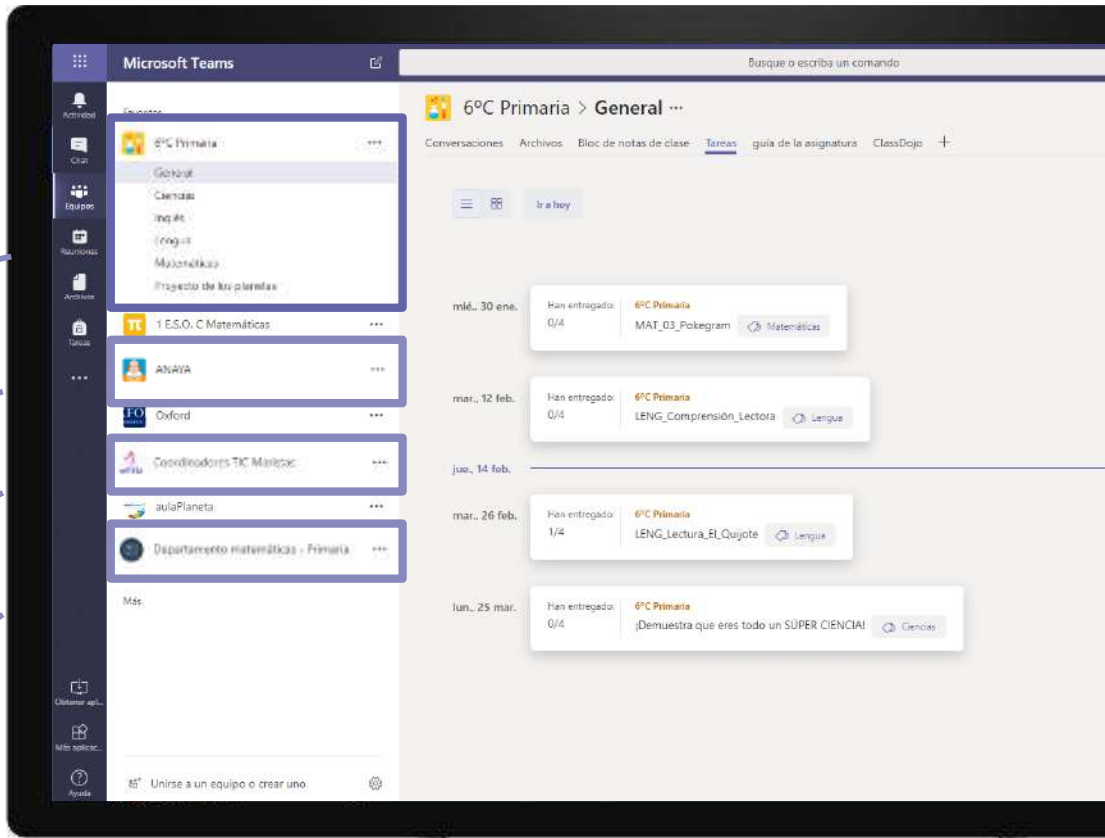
Microsoft Teams

Busque o escriba un comando

Actividad
Chat
Equipos
Reuniones
Archivos
Tareas
...
Obtener apl...
Más aplicac...
Ayuda

Favoritos

6ºC Primaria ...
General
Ciencias
Inglés
Lengua
Matemáticas
Proyecto de los planetas

1 E.S.O. C Matemáticas ...
ANAYA ...
Oxford ...
Coordinadores TIC Maristas ...
aulaPlaneta ...
Departamento matemáticas - Primaria ...

Más

Unirse a un equipo o crear uno

6ºC Primaria > General ...

Conversaciones Archivos Bloc de notas de clase Tareas guía de la asignatura ClassDojo +

Ir a hoy

mié., 30 ene.
Han entregado: 0/4
6ºC Primaria
MAT_03_Pokegram
Matemáticas

mar., 12 feb.
Han entregado: 0/4
6ºC Primaria
LENG_Comprensión_Lectora
Lengua

jue., 14 feb.

mar., 26 feb.
Han entregado: 1/4
6ºC Primaria
LENG_Lectura_El_Quijote
Lengua

lun., 25 mar.
Han entregado: 0/4
6ºC Primaria
¡Demuestra que eres todo un SÚPER CIENCIA!
Ciencias